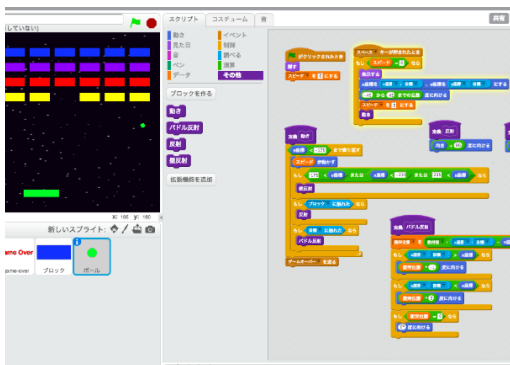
していない)

x: 160 y: 160

新しいスプライト:

me Over
ame-over

ブロック

ボール

スクリプト コスチューム 音

動き
見た目
音
ペン
データ
イベント
制御
調べる
演算
その他

ブロックを作る

動き

パドル反射

反射

最反射

拡張機能を追加

がクリックされたとき
隠す
スピード を 5 にする

スペース キーが押されたとき
もし スピード = 5 なら
表示する
x座標を
y座標を
5 から 10 までの乱数 度に向ける
スピード を 5 にする
動き

定義 動き
スピード 歩動かす
もし または なら
横反射
もし ブロック に触れた なら
反射
もし に触れた なら
パドル反射
ゲームオーバー を送る

定義 反射
向き 度に向ける

定義 パドル反射
もし なら
度に向ける
もし なら
度に向ける
もし なら
度に向ける

両端